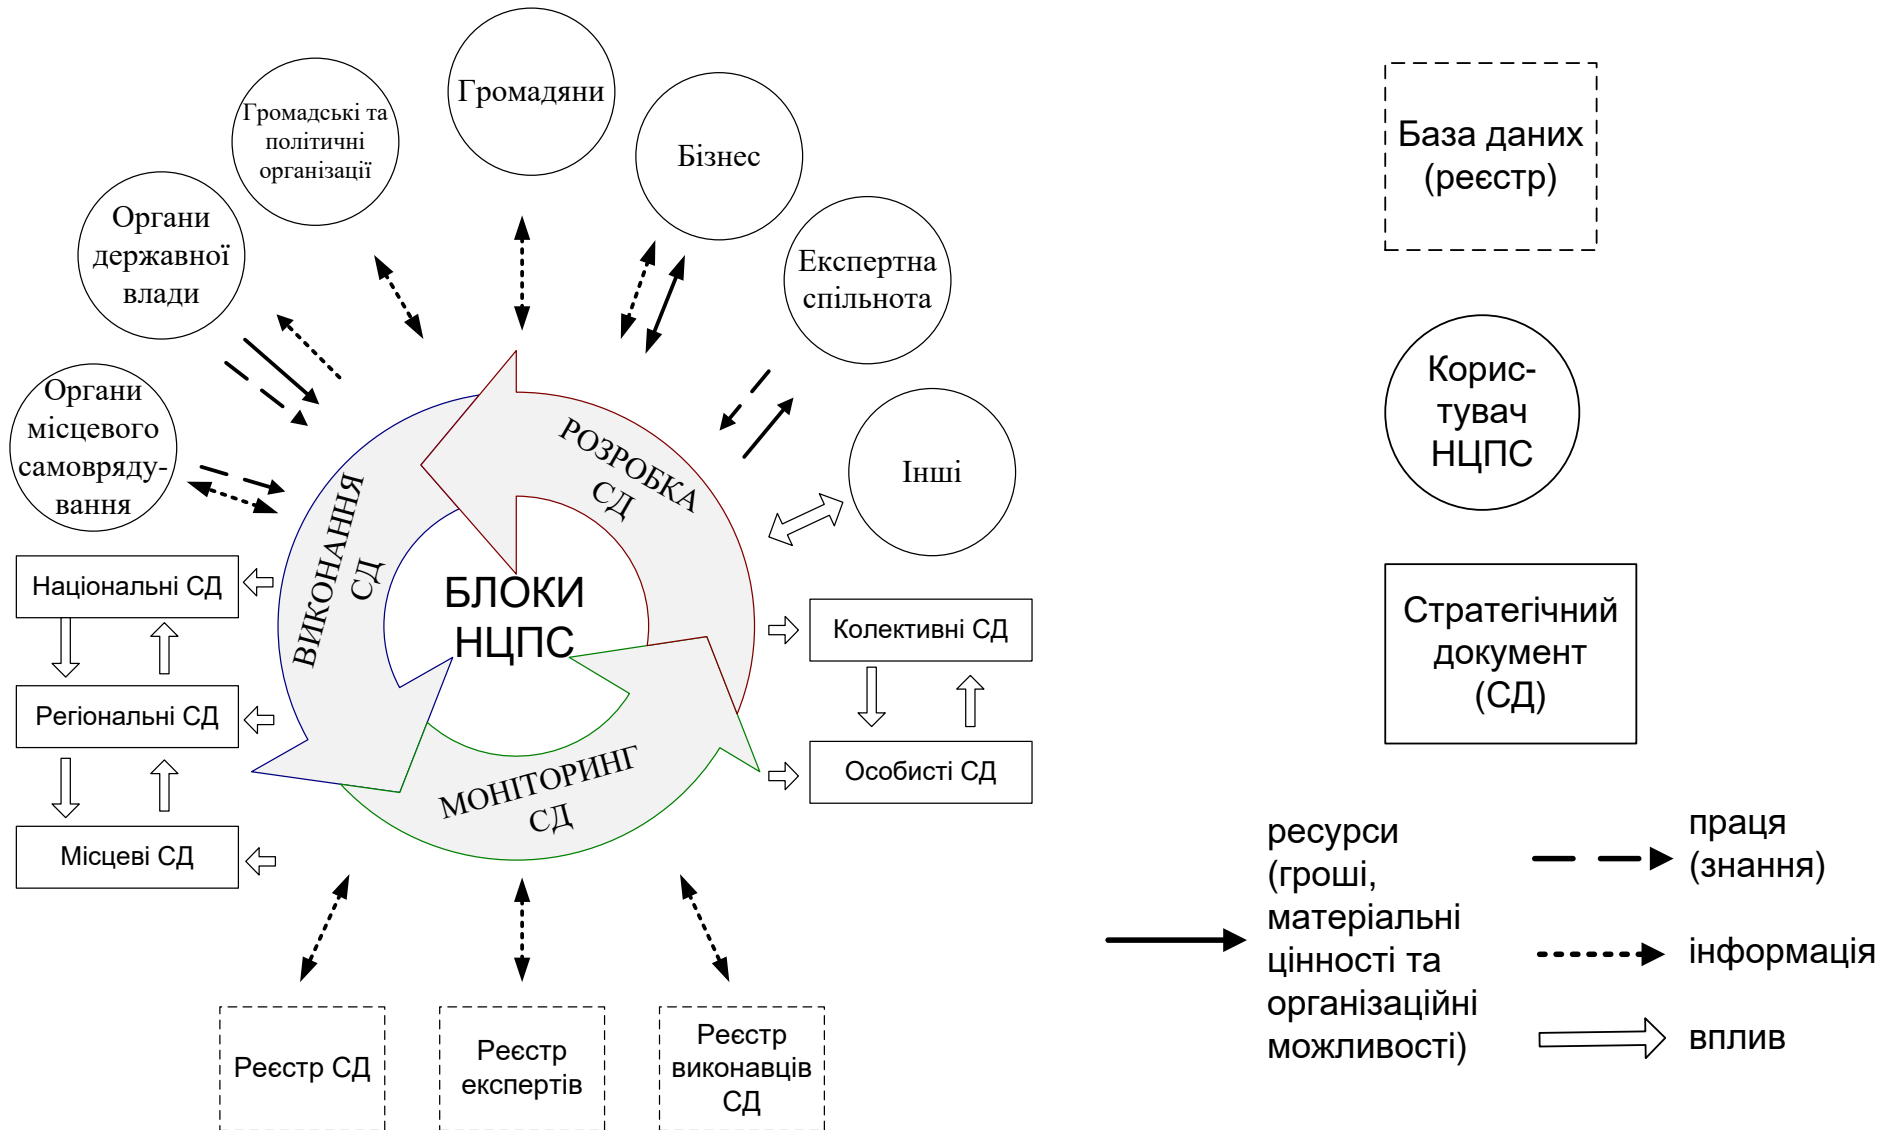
Громадяни

Громадські та політичні організації

Бізнес

Органи державної влади

Експертна спільнота

Органи місцевого самоврядування

Інші

РОЗРОБКА СД

ВИКОНАННЯ СД

БЛОКИ НЦПС

МОНІТОРИНГ СД

Національні СД

Регіональні СД

Місцеві СД

Колективні СД

Особисті СД

Реєстр СД

Реєстр експертів

Реєстр виконавців СД

База даних (реєстр)

Користувач НЦПС

Стратегічний документ (СД)

ресурси (гроші, матеріальні цінності та організаційні можливості)

праця (знання)

інформація

вплив